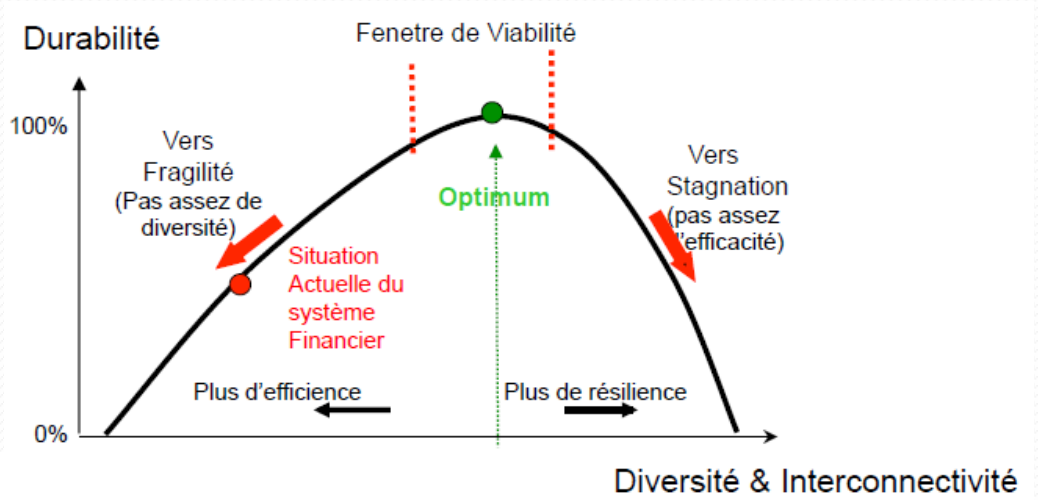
Durabilité

Fenetre de Viabilité

100%

Vers Fragilité (Pas assez de diversité)

Optimum

Vers Stagnation (pas assez d'efficacité)

Situation Actuelle du système Financier

Plus d'efficience

Plus de résilience

0%

Diversité & Interconnectivité